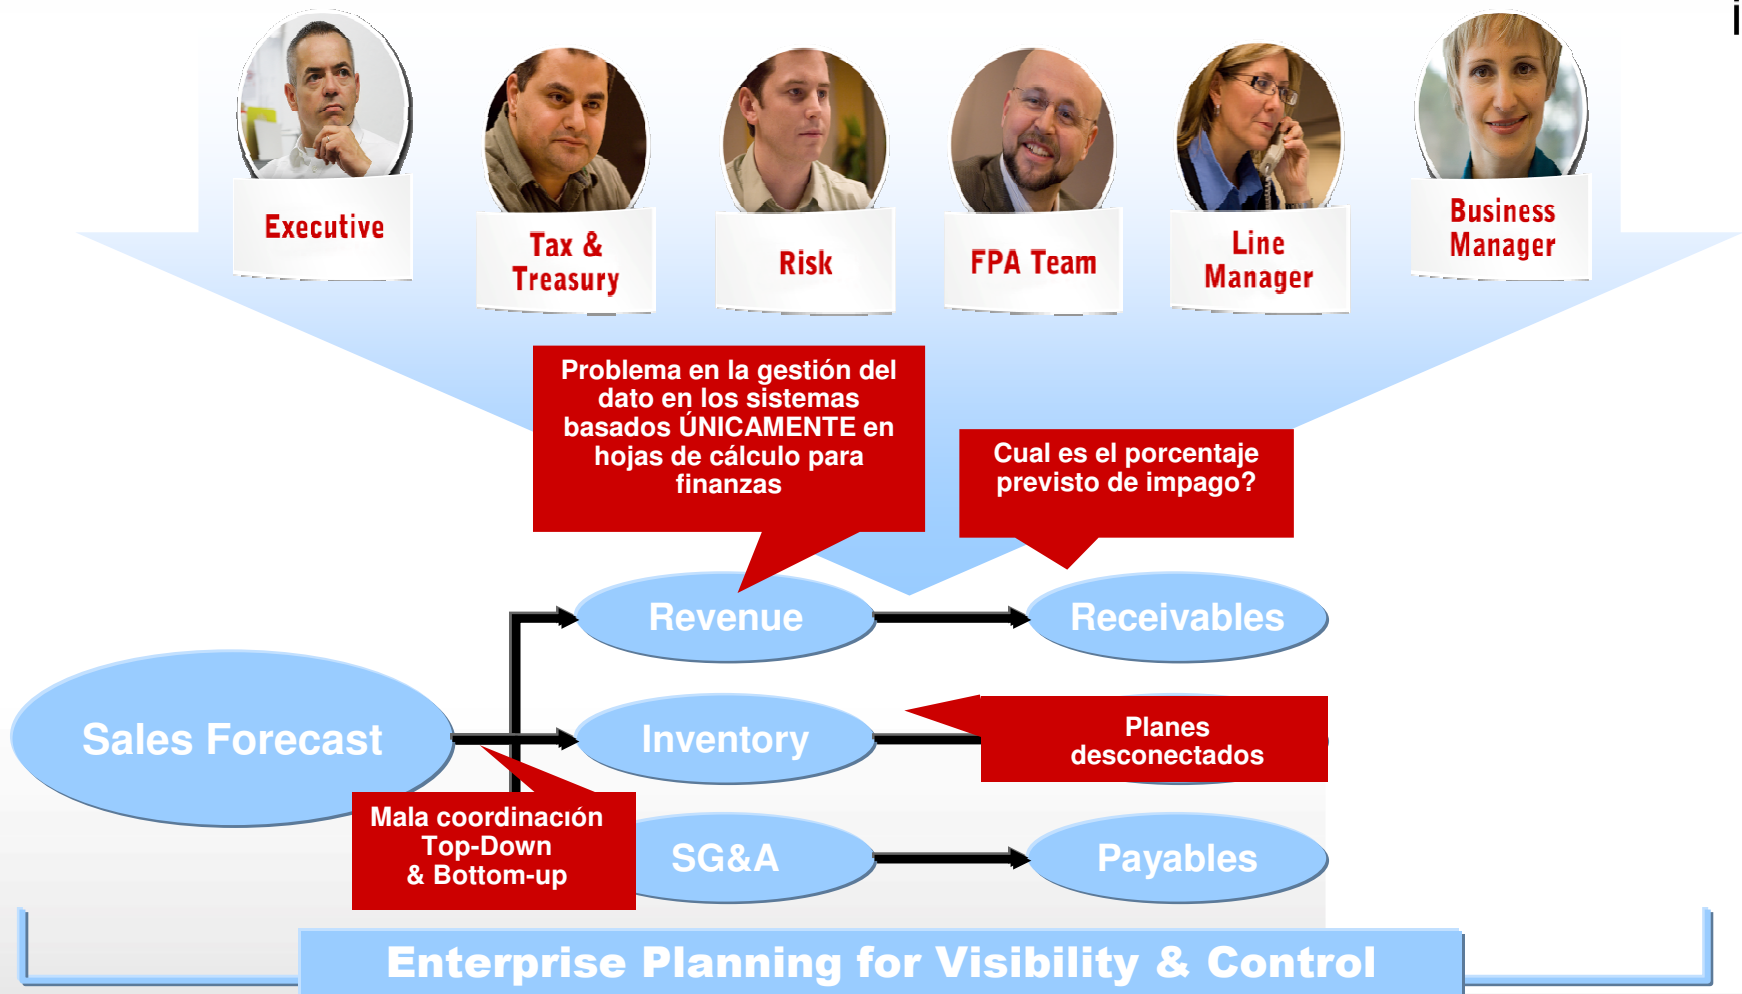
Executive

Tax & Treasury

Risk

FPA Team

Line Manager

Business Manager

Problema en la gestión del dato en los sistemas basados ÚNICAMENTE en hojas de cálculo para finanzas

Cual es el porcentaje previsto de impago?

Revenue

Receivables

Sales Forecast

Inventory

Planes desconectados

Mala coordinación Top-Down & Bottom-up

SG&A

Payables

Enterprise Planning for Visibility & Control